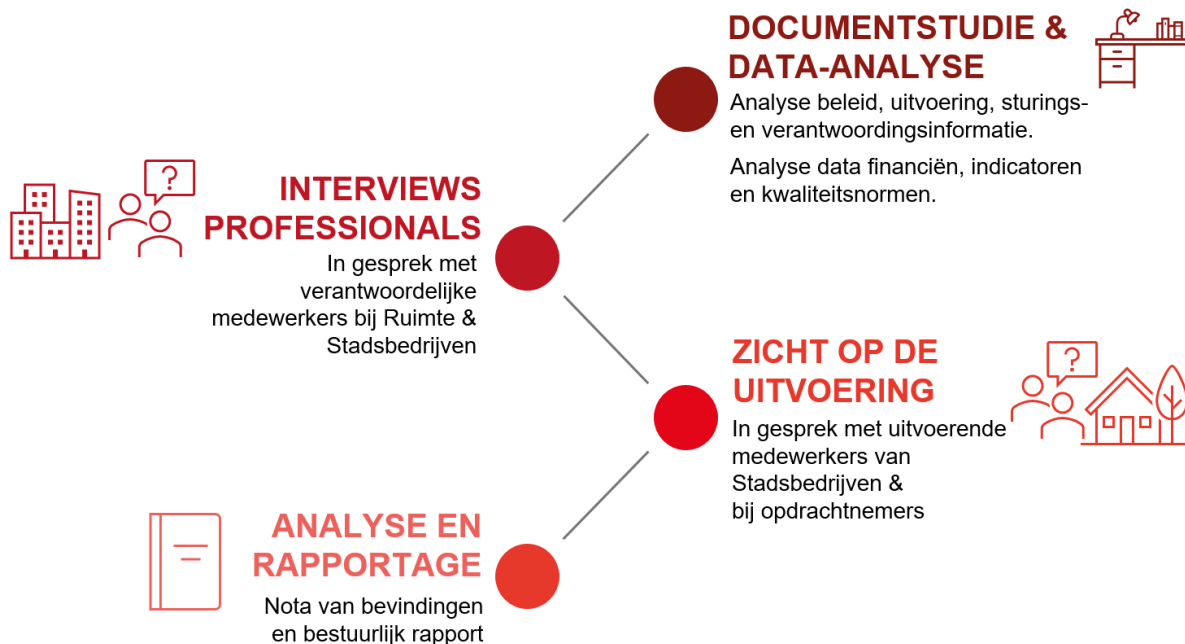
DOCUMENTSTUDIE & DATA-ANALYSE

Analyse beleid, uitvoering, sturings- en verantwoordingsinformatie.

Analyse data financiën, indicatoren en kwaliteitsnormen.

?

INTERVIEWS PROFESSIONALS

In gesprek met verantwoordelijke medewerkers bij Ruimte & Stadsbedrijven

ZICHT OP DE UITVOERING

?

In gesprek met uitvoerende medewerkers van Stadsbedrijven & bij opdrachtnemers

ANALYSE EN RAPPORTAGE

Nota van bevindingen en bestuurlijk rapport